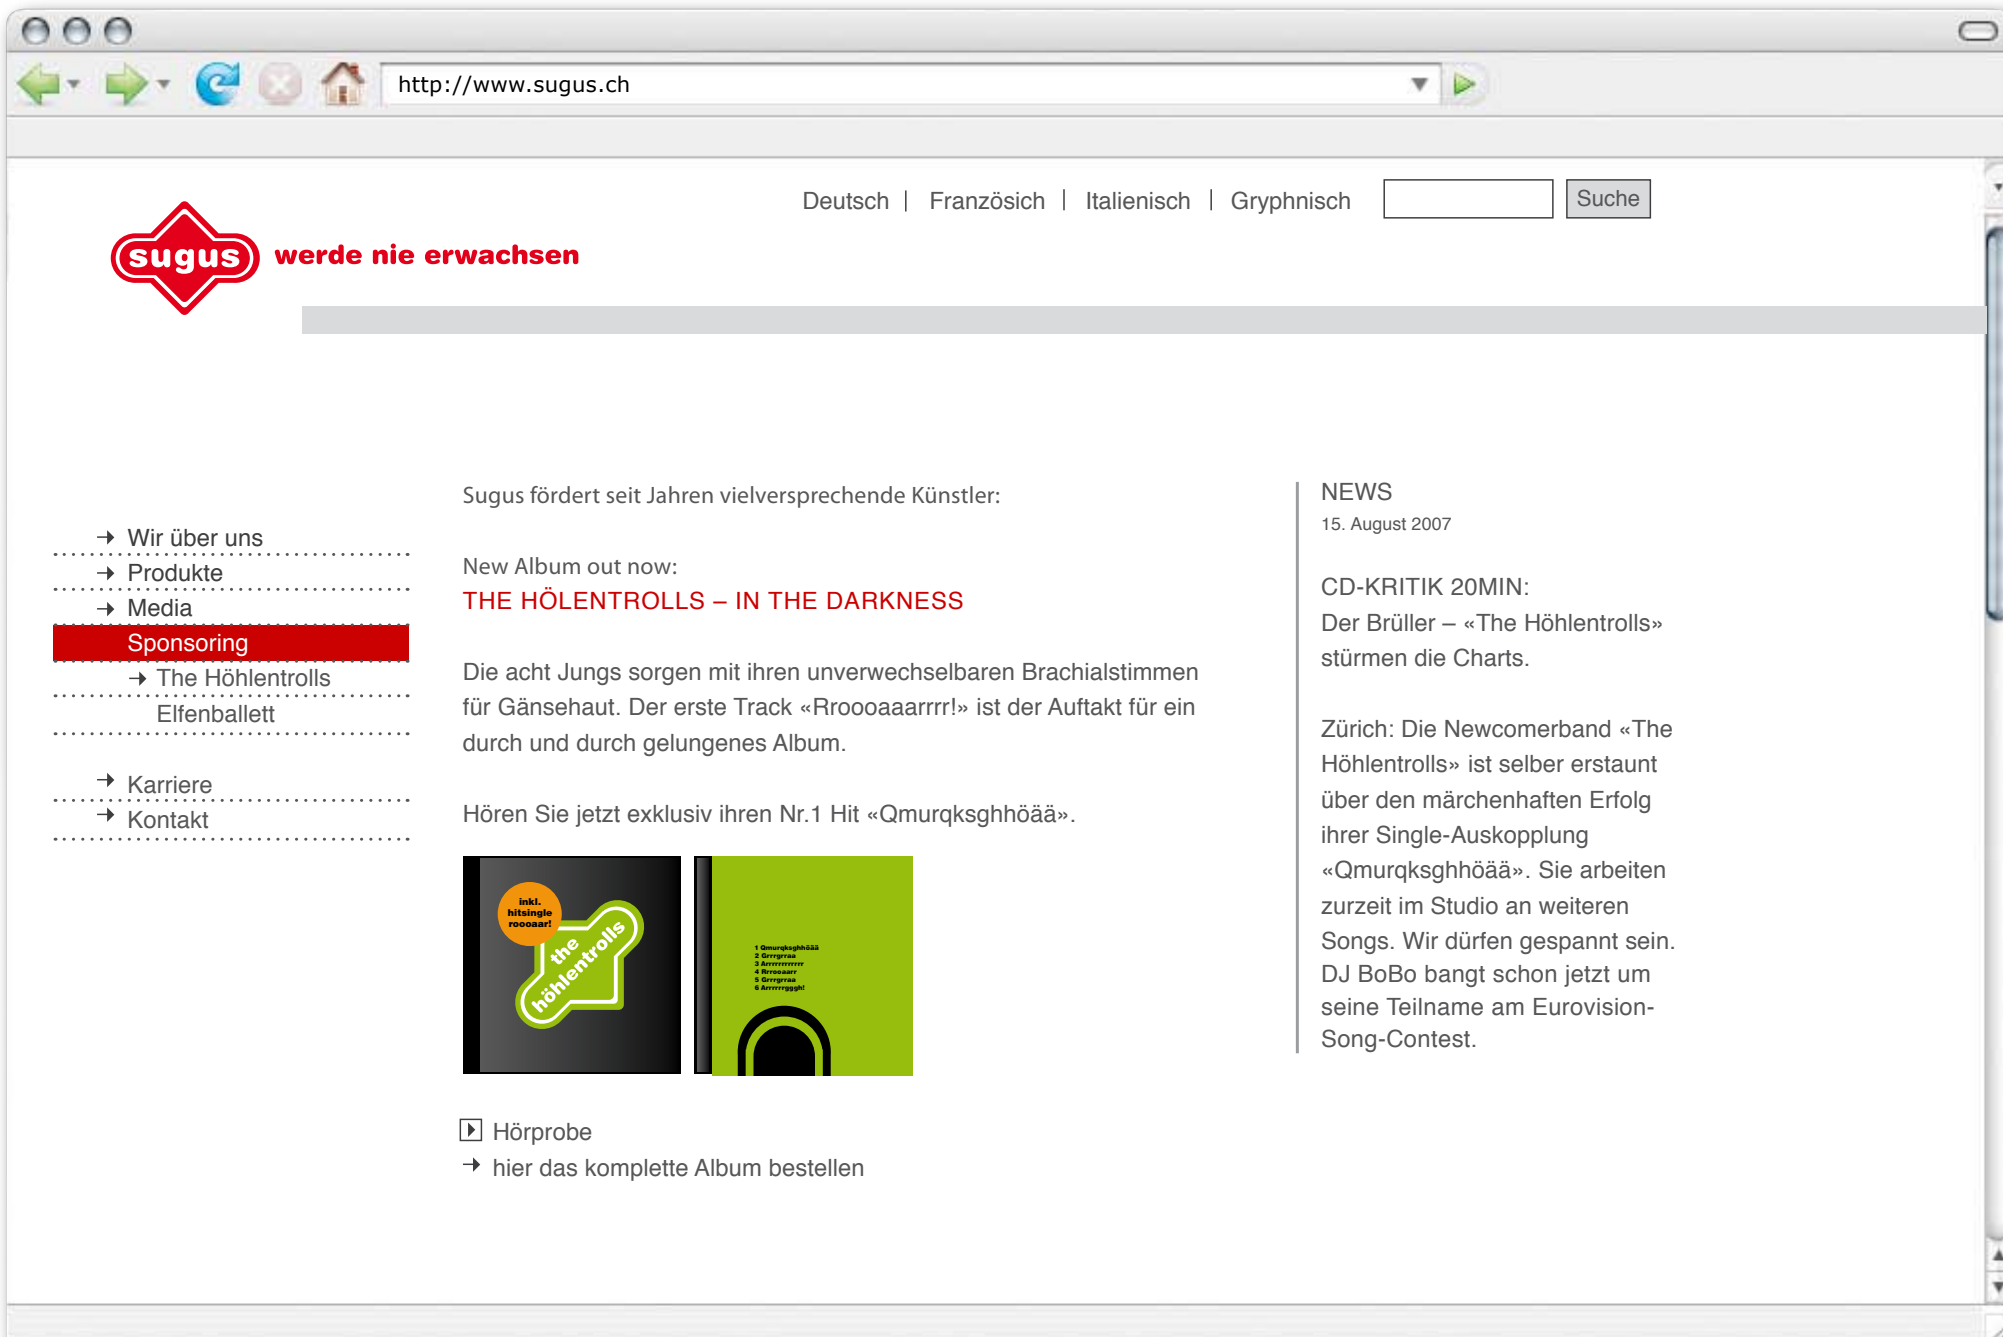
http://www.sugus.ch

Deutsch | Französich | Italienisch | Gryphnisch Suche

sugus werde nie erwachsen

→ Wir über uns
→ Produkte
→ Media
Sponsoring
→ The Höhlentrolls
Elfenballett

→ Karriere
→ Kontakt

Sugus fördert seit Jahren vielversprechende Künstler:

New Album out now:
THE HÖLENTROLLS – IN THE DARKNESS

Die acht Jungs sorgen mit ihren unverwechselbaren Brachialstimmen für Gänsehaut. Der erste Track «Roooaaarrrr!» ist der Auftakt für ein durch und durch gelungenes Album.

Hören Sie jetzt exklusiv ihren Nr.1 Hit «Qmurqksghhöää».

inkl. hitsingle roooaar!
the höhlentrolls

1 Qmurqksghhöää
2 Grrrgrraa
3 Arrrrrrrrrrr
4 Rrrooaarr
5 Grrrgrraa
6 Arrrrrrgggh!

Hörprobe
→ hier das komplette Album bestellen

NEWS
15. August 2007

CD-KRITIK 20MIN:
Der Brüller – «The Höhlentrolls» stürmen die Charts.

Zürich: Die Newcomerband «The Höhlentrolls» ist selber erstaunt über den märchenhaften Erfolg ihrer Single-Auskopplung «Qmurqksghhöää». Sie arbeiten zurzeit im Studio an weiteren Songs. Wir dürfen gespannt sein. DJ BoBo bangt schon jetzt um seine Teilname am Eurovision-Song-Contest.